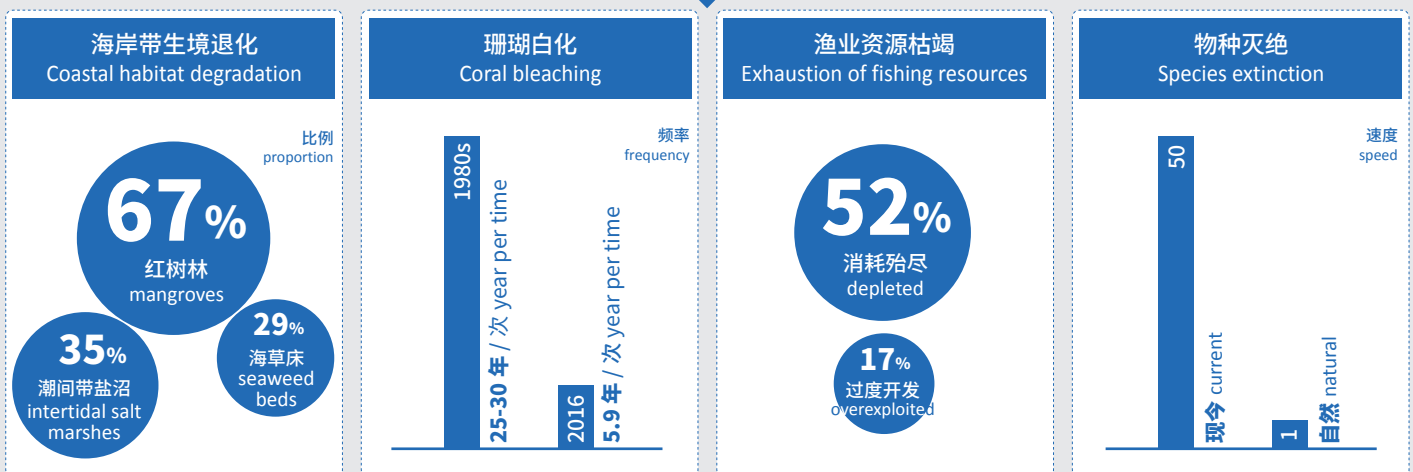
海岸带生境退化
Coastal habitat degradation

比例
proportion

67%
红树林
mangroves

35%
潮间带盐沼
intertidal salt marshes

29%
海草床
seaweed beds

珊瑚白化
Coral bleaching

频率
frequency

1980s
25-30 年 / 次 year per time

2016
5.9 年 / 次 year per time

渔业资源枯竭
Exhaustion of fishing resources

52%
消耗殆尽
depleted

17%
过度开发
overexploited

物种灭绝
Species extinction

速度
speed

50
现今 current

1
自然 natural